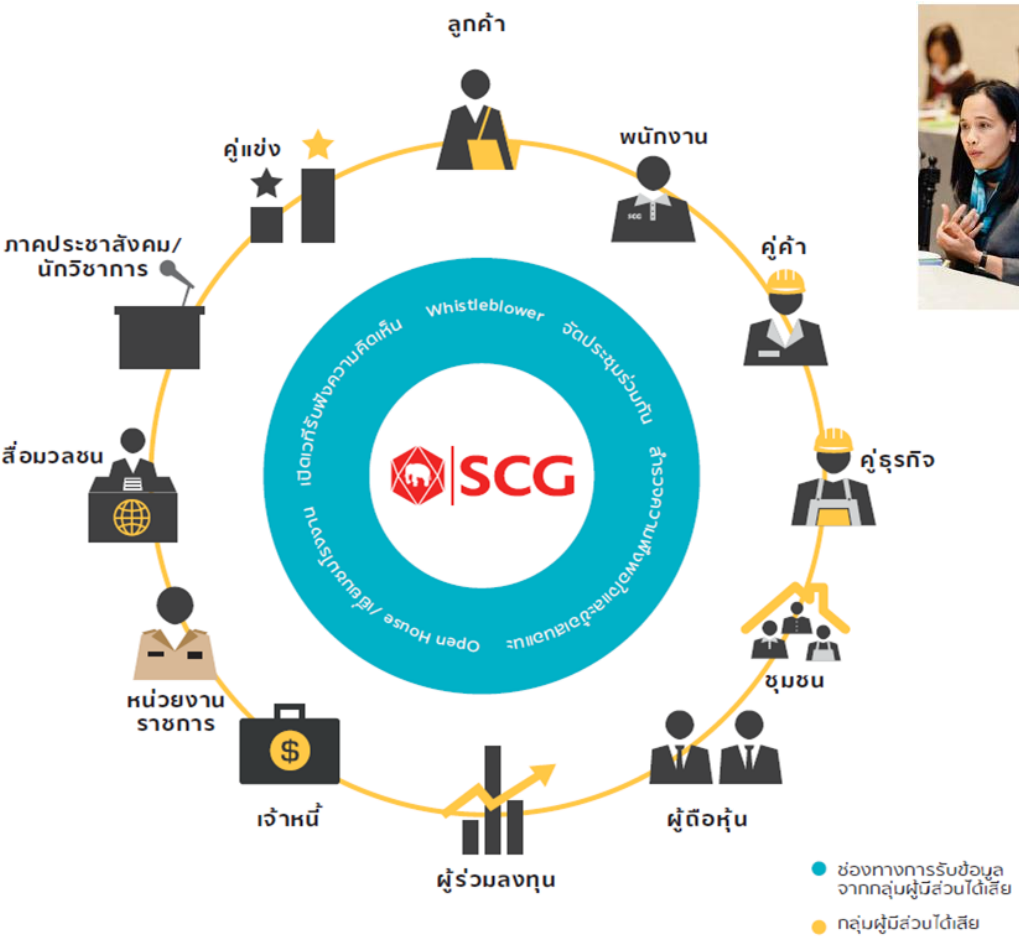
ลูกค้า

พนักงาน

คู่ค้า

คู่ธุรกิจ

ชุมชน

ผู้ถือหุ้น

ผู้ร่วมลงทุน

เจ้าหนี้

หน่วยงานราชการ

สื่อมวลชน

ภาคประชาสังคม/นักวิชาการ

คู่แข่ง

SCG

SCG

Whistleblower

จัดประชุมร่วมกัน

สำรวจความพึงพอใจและข้อเสนอแนะ

Open House / เยี่ยมชมโรงงาน

เปิดเวทีรับฟังความคิดเห็น

ช่องทางการรับข้อมูลจากกลุ่มผู้มีส่วนได้เสีย

กลุ่มผู้มีส่วนได้เสีย